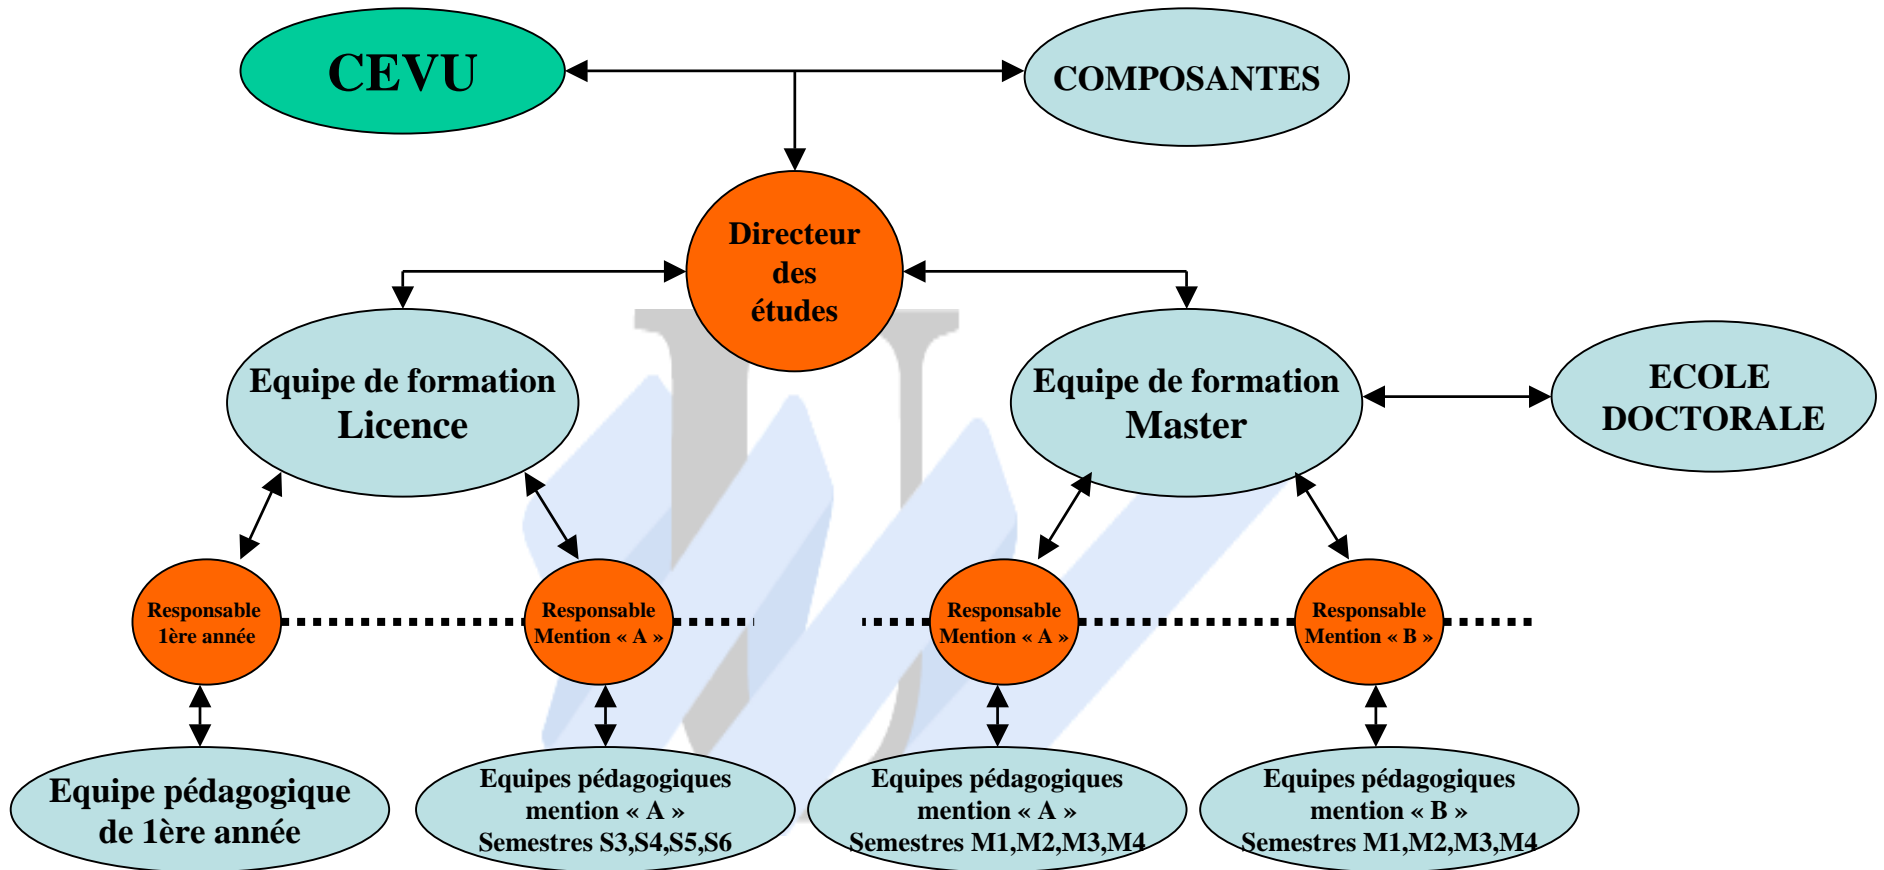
CEVU

COMPOSANTES

Directeur des études

Equipe de formation Licence

Equipe de formation Master

ECOLE DOCTORALE

Responsable 1ère année

Responsable Mention « A »

Responsable Mention « A »

Responsable Mention « B »

Equipe pédagogique de 1ère année

Equipes pédagogiques mention « A » Semestres S3,S4,S5,S6

Equipes pédagogiques mention « A » Semestres M1,M2,M3,M4

Equipes pédagogiques mention « B » Semestres M1,M2,M3,M4